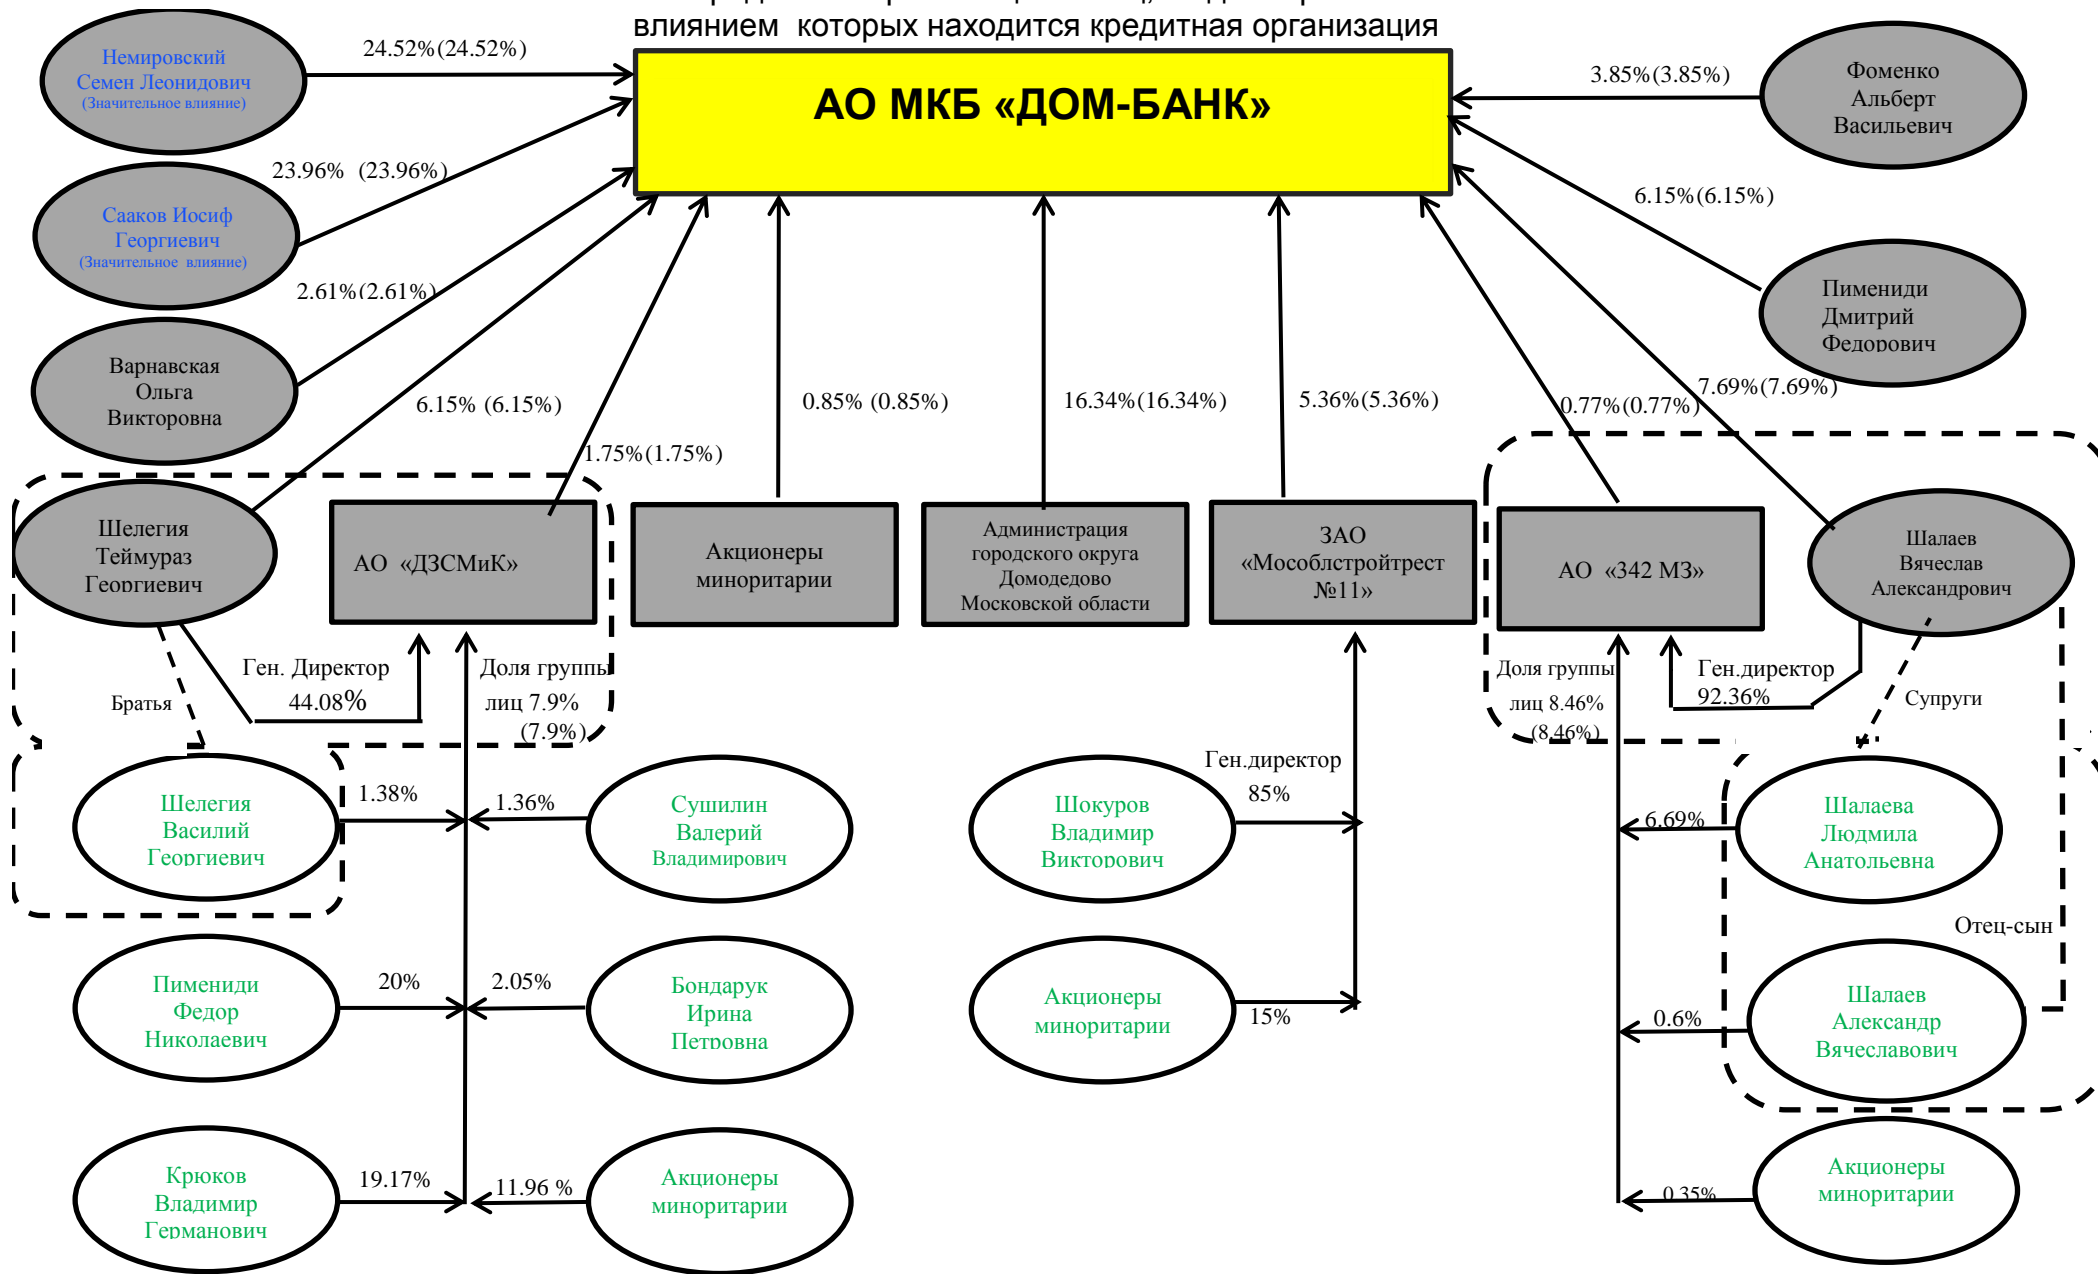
влиянием которых находится кредитная организация

АО МКБ «ДОМ-БАНК»

Немировский Семен Леонидович (Значительное влияние)

24.52%(24.52%)

Сааков Иосиф Георгиевич (Значительное влияние)

23.96% (23.96%)

Варнавская Ольга Викторовна

2.61%(2.61%)

6.15% (6.15%)

1.75%(1.75%)

0.85% (0.85%)

16.34%(16.34%)

5.36%(5.36%)

0.77%(0.77%)

7.69%(7.69%)

Фоменко Альберт Васильевич

3.85%(3.85%)

6.15%(6.15%)

Пимениди Дмитрий Федорович

Шелегия Теймураз Георгиевич

АО «ДЗСМиК»

Акционеры миноритарии

Администрация городского округа Домодедово Московской области

ЗАО «Мособлстройтрест №11»

АО «342 МЗ»

Шалаев Вячеслав Александрович

Братья

Ген. Директор 44.08%

Доля группы лиц 7.9% (7.9%)

Доля группы лиц 8.46% (8.46%)

Ген.директор 92.36%

Супруги

Шелегия Василий Георгиевич

1.38%

1.36%

Сушилин Валерий Владимирович

Ген.директор 85%

Шокуров Владимир Викторович

6.69%

Шалаева Людмила Анатольевна

Отец-сын

Пимениди Федор Николаевич

20%

2.05%

Бондарук Ирина Петровна

Акционеры миноритарии

15%

0.6%

Шалаев Александр Вячеславович

Крюков Владимир Германович

19.17%

11.96 %

Акционеры миноритарии

0.35%

Акционеры миноритарии